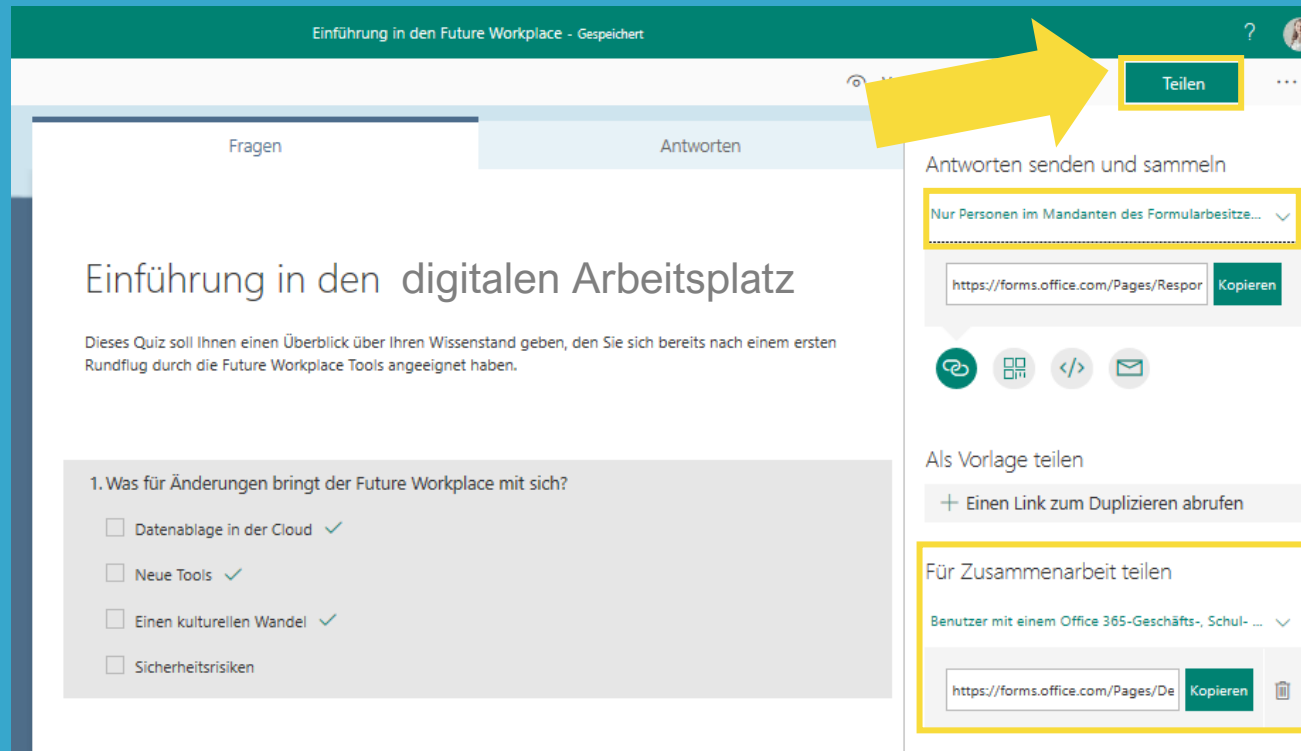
Einführung in den Future Workplace - Gespeichert

?

Teilen

...

Fragen

Antworten

Antworten senden und sammeln

Nur Personen im Mandanten des Formularbesitze...

https://forms.office.com/Pages/Respor

Kopieren

Einführung in den digitalen Arbeitsplatz

Dieses Quiz soll Ihnen einen Überblick über Ihren Wissenstand geben, den Sie sich bereits nach einem ersten Rundflug durch die Future Workplace Tools angeeignet haben.

Als Vorlage teilen

+ Einen Link zum Duplizieren abrufen

1. Was für Änderungen bringt der Future Workplace mit sich?

Datenablage in der Cloud

Neue Tools

Einen kulturellen Wandel

Sicherheitsrisiken

Für Zusammenarbeit teilen

Benutzer mit einem Office 365-Geschäfts-, Schul- ...

https://forms.office.com/Pages/De

Kopieren